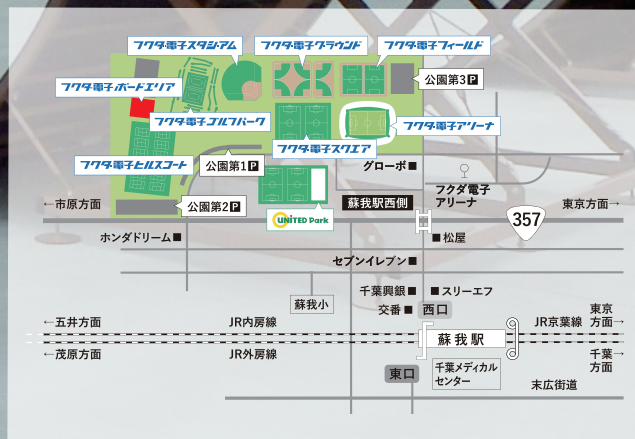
フクダ電子スタジアム
フクダ電子グラウンド
フクダ電子フィールド
フクダ電子ホームエリア
公園第3P
フクダ電子ゴルフパーク
フクダ電子アリーナ
フクダ電子スクエア
フクダ電子ヒルスコート
公園第1P
グローボ■
フクダ電子アリーナ
←市原方面
公園第2P
UNITED Park
蘇我駅西側
357
東京方面→
ホンダドリーム■
■松屋
セブンイレブン■
千葉興銀■
■スリーエフ
蘇我小
交番■
西口
←五井方面
JR内房線
蘇我駅
JR京葉線
東京方面→
←茂原方面
JR外房線
千葉方面→
東口
千葉メディカルセンター
末広街道